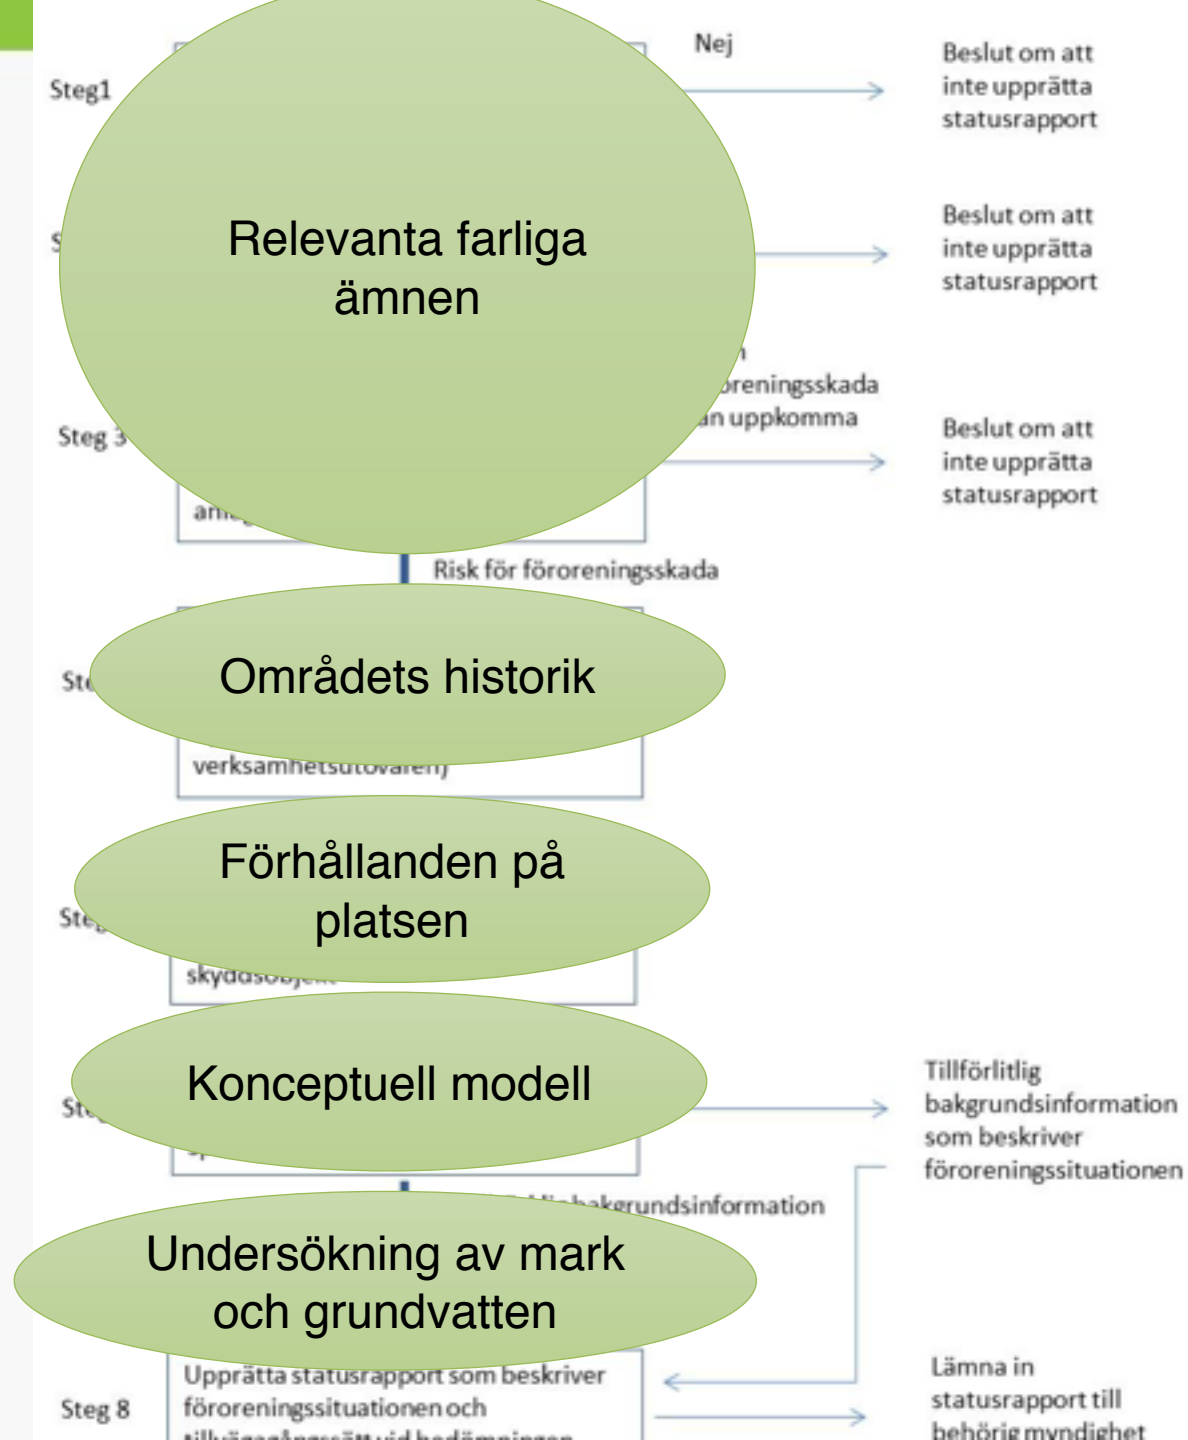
Steg1

Nej

Beslut om att inte upprätta statusrapport

Relevanta farliga ämnen

Beslut om att inte upprätta statusrapport

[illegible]reningsskada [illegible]n uppkomma

Steg 3

Beslut om att inte upprätta statusrapport

Risk för föroreningsskada

Områdets historik

verksamhetsutövaren)

Förhållanden på platsen

skyddsobjekt

Konceptuell modell

Tillförlitlig bakgrundsinformation som beskriver föroreningssituationen

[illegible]bakgrundsinformation

Undersökning av mark och grundvatten

Steg 8

Upprätta statusrapport som beskriver föroreningssituationen och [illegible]

Lämna in statusrapport till behörig myndighet